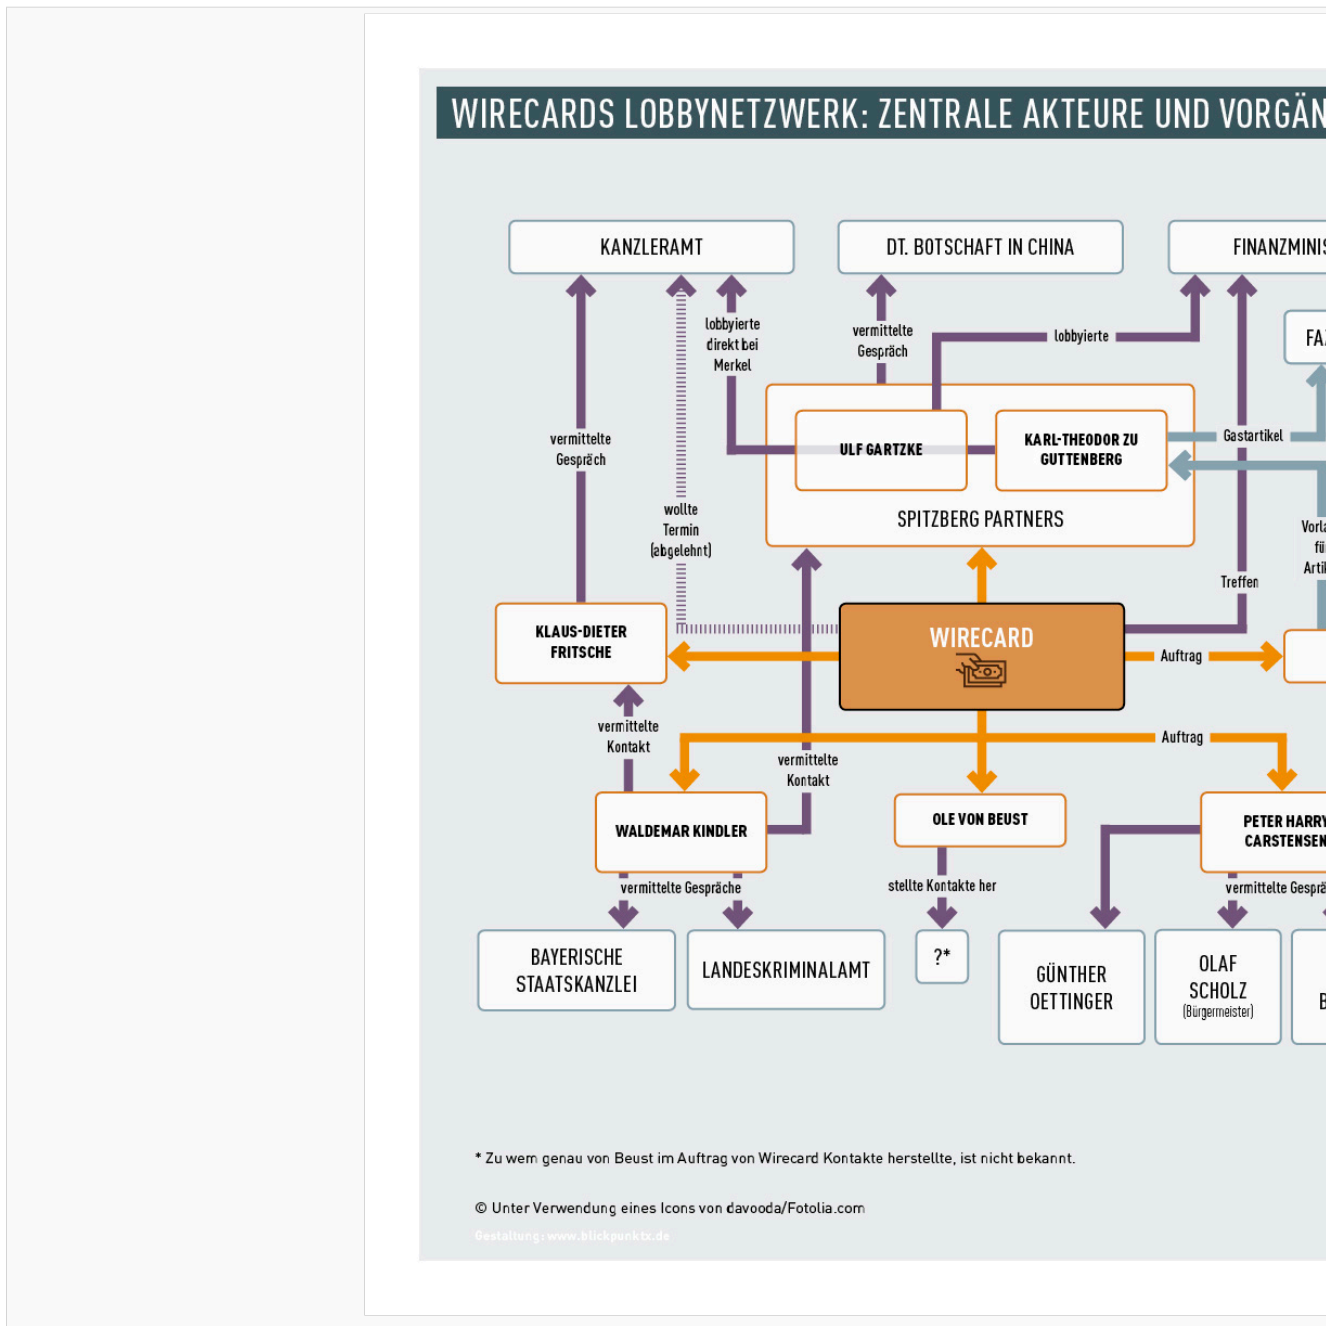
WIRECARDS LOBBYNETZWERK: ZENTRALE AKTEURE UND VORGÄN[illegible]

KANZLERAMT

DT. BOTSCHAFT IN CHINA

FINANZMINIS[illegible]

FA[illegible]

lobbyierte direkt bei Merkel

vermittelte Gespräch

lobbyierte

vermittelte Gespräch

ULF GARTZKE

KARL-THEODOR ZU GUTTENBERG

Gastartikel

wollte Termin (abgelehnt)

SPITZBERG PARTNERS

Vorla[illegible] fü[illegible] Artik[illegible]

Treffen

KLAUS-DIETER FRITSCHE

WIRECARD

Auftrag

vermittelte Kontakt

Auftrag

vermittelte Kontakt

WALDEMAR KINDLER

OLE VON BEUST

PETER HARRY CARSTENSEN

vermittelte Gespräche

stellte Kontakte her

vermittelte Gesprä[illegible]

BAYERISCHE STAATSKANZLEI

LANDESKRIMINALAMT

?*

GÜNTHER OETTINGER

OLAF SCHOLZ (Bürgermeister)

B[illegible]

* Zu wem genau von Beust im Auftrag von Wirecard Kontakte herstellte, ist nicht bekannt.

© Unter Verwendung eines Icons von davooda/Fotolia.com

Gestaltung: www.blickpunktx.de